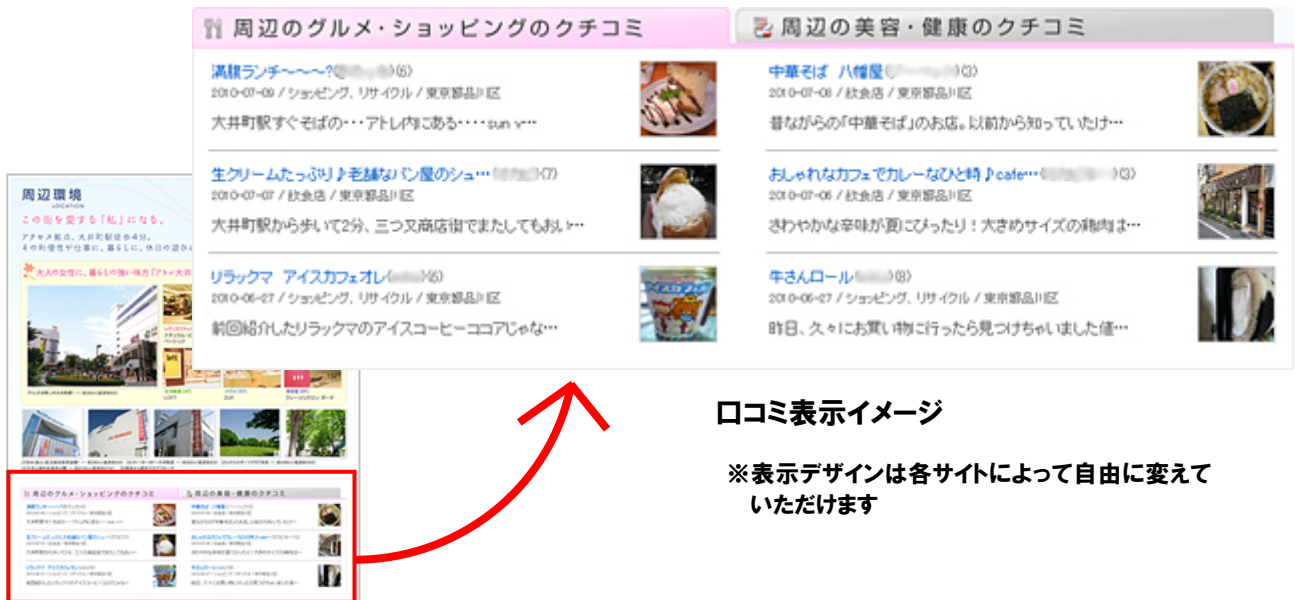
周辺のグルメ・ショッピングのクチコミ

周辺の美容・健康のクチコミ

満腹ランチ～～～?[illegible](6)
2010-07-09 / ショッピング, リサイクル / 東京都品川区
大井町駅すぐそばの・・・アトレ内にある・・・・sun v…

生クリームたっぷり♪老舗なパン屋のシュ…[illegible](7)
2010-07-07 / 飲食店 / 東京都品川区
大井町駅から歩いて2分、三つ又商店街でまたしてもおい…

リラックマ アイスカフェオレ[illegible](6)
2010-06-27 / ショッピング, リサイクル / 東京都品川区
前回紹介したリラックマのアイスコーヒーココアじゃな…

中華そば 八幡屋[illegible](3)
2010-07-08 / 飲食店 / 東京都品川区
昔ながらの「中華そば」のお店。以前から知っていたけ…

おしゃれなカフェでカレーなひと時♪cafe…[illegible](3)
2010-07-06 / 飲食店 / 東京都品川区
さわやかな辛味が夏にぴったり！大きめサイズの鶏肉は…

牛さんロール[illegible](8)
2010-06-27 / ショッピング, リサイクル / 東京都品川区
昨日、久々にお買い物に行ったら見つけちゃいました値…

周辺環境
LOCATION
この街を愛する「私」になる。
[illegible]

口コミ表示イメージ

※表示デザインは各サイトによって自由に変えていただけます